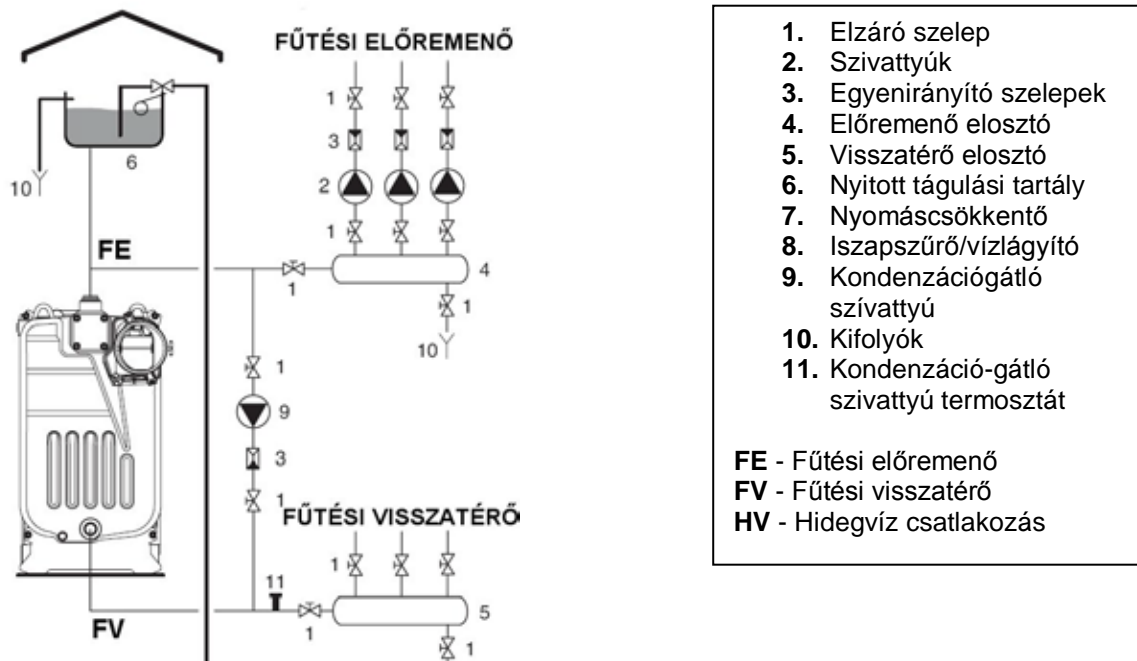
FŰTÉSI ELŐREMENŐ

1
3
2
1
6
10
FE
4
1
1
10
1
9
3
1
FŰTÉSI VISSZATÉRŐ
1
11
5
1
1
FV

1. Elzáró szelep
2. Szivattyúk
3. Egyenirányító szelepek
4. Előremenő elosztó
5. Visszatérő elosztó
6. Nyitott tágulási tartály
7. Nyomáscsökkentő
8. Iszapszűrő/vízlágyító
9. Kondenzációgátló szívattyú
10. Kifolyók
11. Kondenzáció-gátló szivattyú termosztát

FE - Fűtési előremenő
FV - Fűtési visszatérő
HV - Hidegvíz csatlakozás